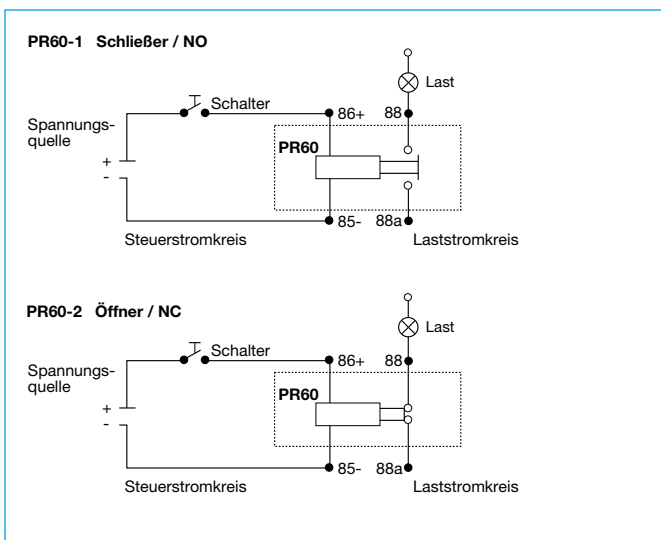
PR60-1 Schließer / NO

Last

Schalter

86+

88

Spannungsquelle

PR60

+

-

85-

88a

Steuerstromkreis

Laststromkreis

PR60-2 Öffner / NC

Last

Schalter

86+

88

Spannungsquelle

PR60

+

-

85-

88a

Steuerstromkreis

Laststromkreis